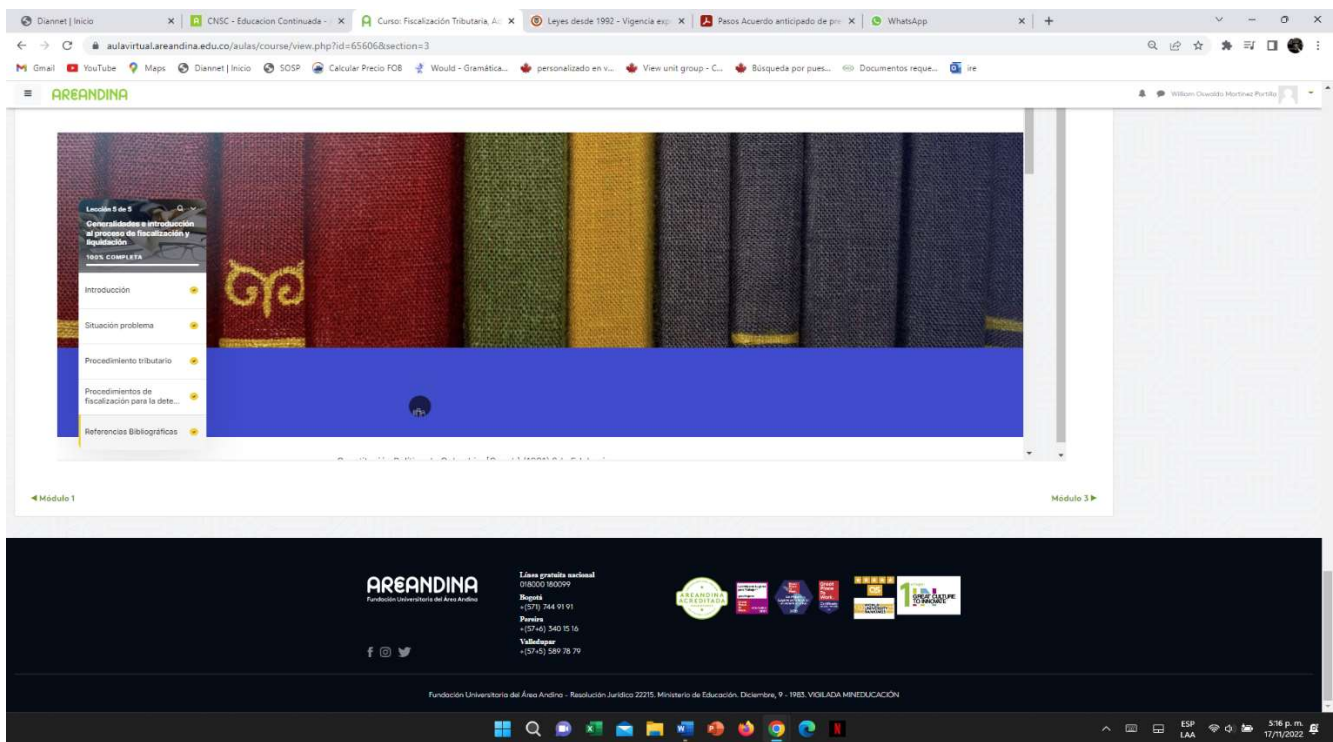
Diannet | Inicio
CNSC - Educacion Continuada -
Curso: Fiscalización Tributaria, A
Leyes desde 1992 - Vigencia exp
Pasos Acuerdo anticipado de pre
WhatsApp

aulavirtual.areandina.edu.co/aulas/course/view.php?id=65606&section=3

Gmail YouTube Maps Diannet | Inicio SOSP Calcular Precio FOB Would - Gramática... personalizado en v... View unit group - C... Búsqueda por pues... Documentos reque... ire

AREANDINA

William Oswaldo Martinez Portilla

Lección 5 de 5
Generalidades e introducción al proceso de fiscalización y liquidación
100% COMPLETA

Introducción
Situación problema
Procedimiento tributario
Procedimientos de fiscalización para la dete...
Referencias Bibliográficas

◀ Módulo 1
Módulo 3 ▶

AREANDINA
Fundación Universitaria del Área Andina

Línea gratuita nacional
018000 180099
Bogotá
+(571) 744 91 91
Pereira
+(57+6) 340 15 16
Valledupar
+(57+5) 589 78 79

AREANDINA ACREDITADA

Fundación Universitaria del Área Andina - Resolución Jurídica 22215, Ministerio de Educación, Diciembre, 9 - 1983, VIGILADA MINEDUCACIÓN

ESP LAA
5:16 p. m.
17/11/2022